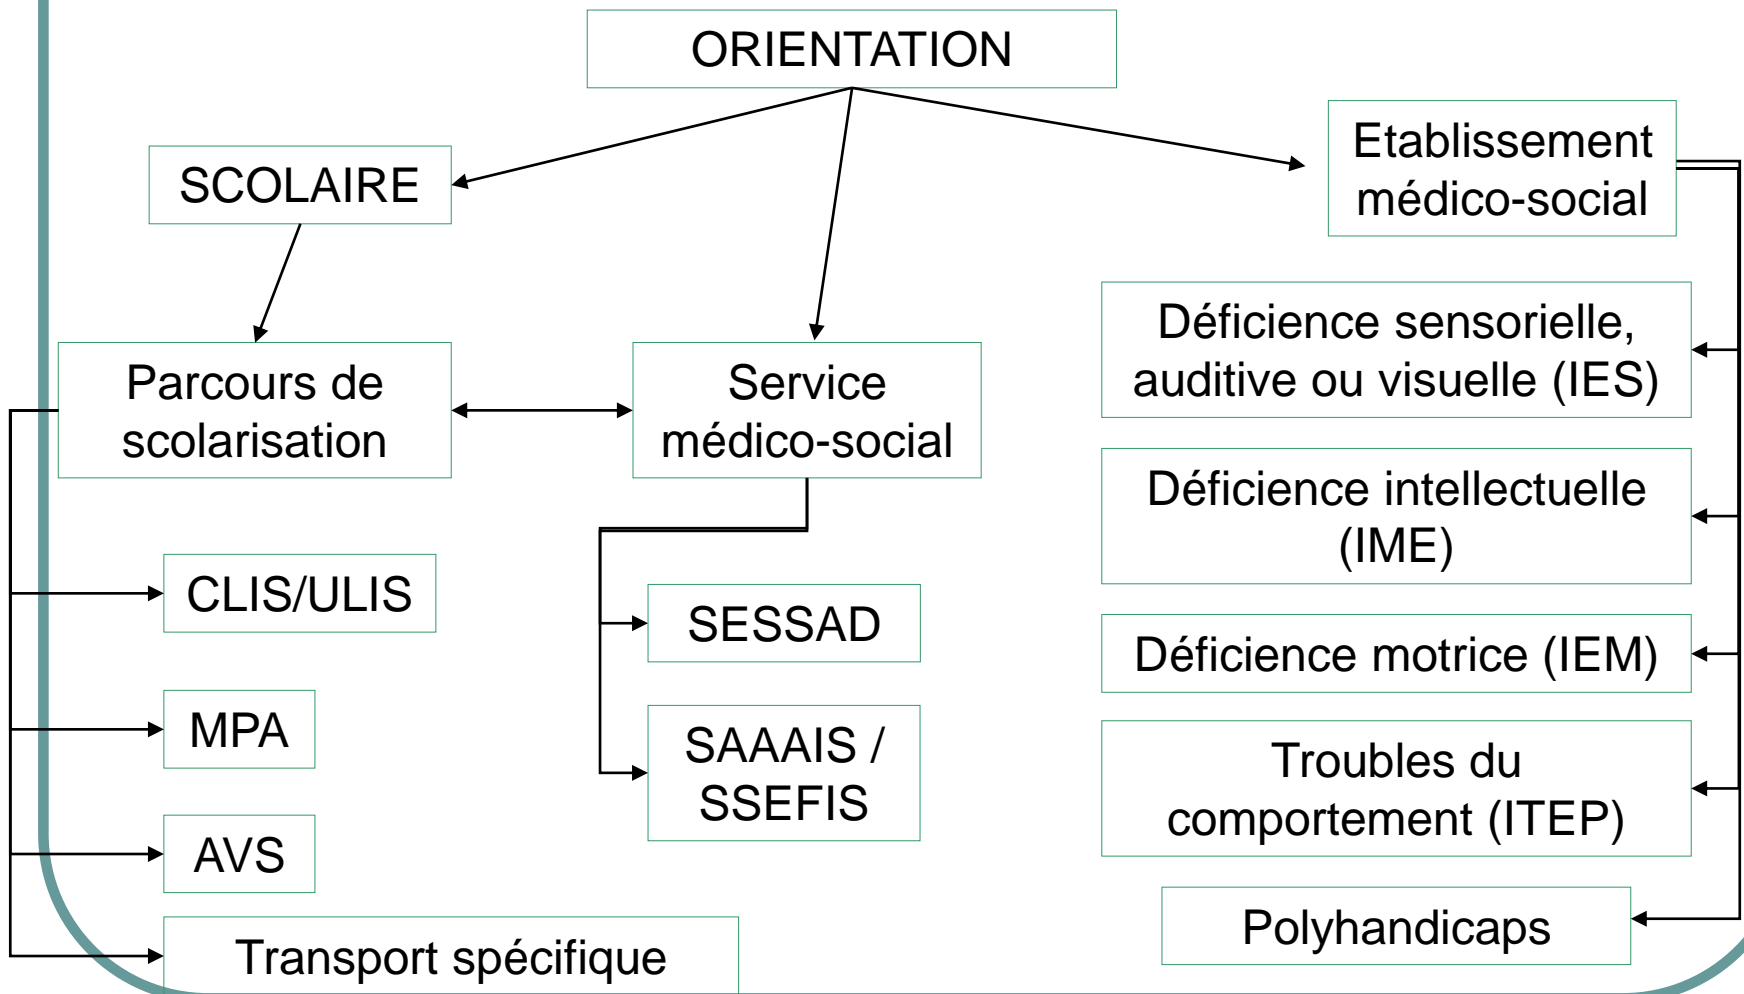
ORIENTATION

SCOLAIRE

Etablissement médico-social

Parcours de scolarisation

Service médico-social

Déficience sensorielle, auditive ou visuelle (IES)

Déficience intellectuelle (IME)

CLIS/ULIS

SESSAD

Déficience motrice (IEM)

MPA

SAAAIS / SSEFIS

Troubles du comportement (ITEP)

AVS

Polyhandicaps

Transport spécifique